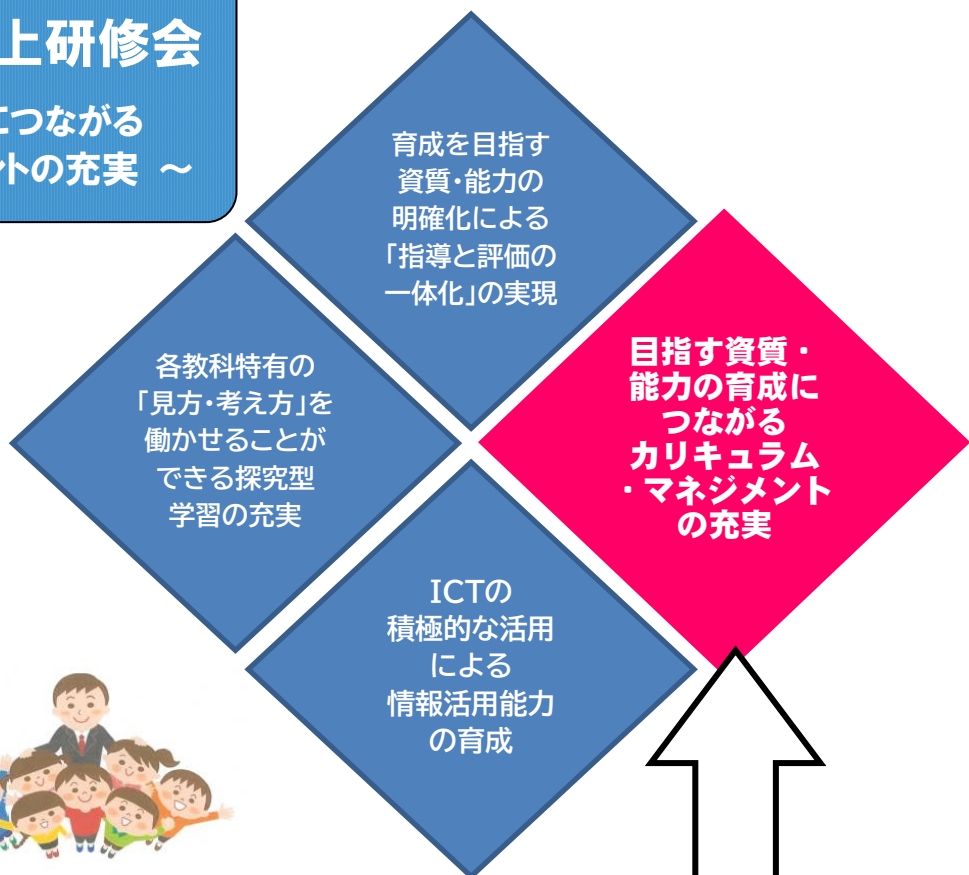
上研修会

につながる
トの充実 ～

育成を目指す資質・能力の明確化による「指導と評価の一体化」の実現

各教科特有の「見方・考え方」を働かせることができる探究型学習の充実

目指す資質・能力の育成につながるカリキュラム・マネジメントの充実

ICTの積極的な活用による情報活用能力の育成